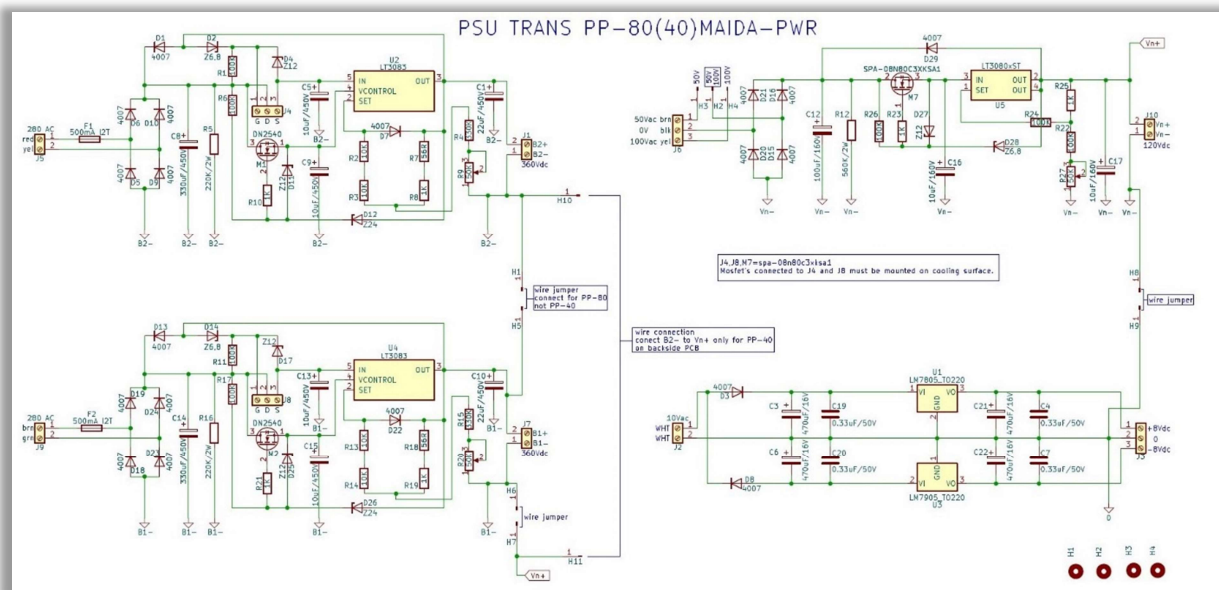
PSU TRANS PP-80(40)MAIDA-PWR

D1 4007 D2 Z6,8 D4 Z12 R1 100k R6 100k U2 LT3083 IN VCONTROL SET OUT C5+ 10uF/450V C1+ 22uF/450V R4 100k J1 B2+ B2- 360Vdc
280 AC red yel J5 F1 500mA I2T D6 4007 D10 4007 D5 4007 D9 4007 C8+ 330uF/450V R5 220K/2W J4 G D S DN2540 M1 D11 Z12 R10 1k C9+ 10uF/450V R2 10k R3 10k D7 4007 R7 56R R8 1k D12 Z24 R9 500 B2- B2- B2- B2- B2-
H10
H1 wire jumper connect for PP-80 not PP-40 H5
wire connection conect B2- to Vn+ only for PP-40 on backside PCB

D13 4007 D14 Z6,8 Z12 D17 R11 100k R17 100k U4 LT3083 IN VCONTROL SET OUT C13+ 10uF/450V C10+ 22uF/450V R15 100k J7 B1+ B1- 360Vdc
280 AC brn grn J9 F2 500mA I2T D19 4007 D24 4007 D18 4007 D23 4007 C14 330uF/450V R16 220K/2W J8 G D S DN2540 M2 D25 Z12 R21 1k C15 10uF/450V R13 10k R14 10k D22 4007 R18 56R R19 1k D26 Z24 R20 500 B1- B1- B1- B1- B1-
H6 wire jumper H7
H11
Vn+

4007 D29 LT3080xST U5 IN SET OUT OUT Vn+
50V 50V 100V H3 H2 H4 50Vac brn 0V blk 100Vac yel J6 D21 4007 D16 4007 D20 4007 D15 4007 C12 100uF/160V R12 560K/2W SPA-08N80C3XKSA1 M7 R26 100k R23 1k D27 Z12 C16 10uF/160V R24 100k D28 Z6,8 R25 1k R22 100k R27 50k C17 10uF/160V J10 Vn+ Vn- 120Vdc Vn- Vn- Vn- Vn- Vn- Vn- Vn-

J4,J8,M7=spa-08n80c3xksa1
Mosfet's connected to J4 and J8 must be mounted on cooling surface.

H8 wire jumper H9

10Vac WHT WHT J2 4007 D3 D8 4007 C3 470uF/16V C19 0.33uF/50V C6 470uF/16V C20 0.33uF/50V U1 LM7805_TO220 VI GND VO U3 LM7905_TO220 VI GND VO C21 470uF/16V C4 0.33uF/50V C22 470uF/16V C7 0.33uF/50V J3 +8Vdc 0 -8Vdc 0

H1 H2 H3 H4